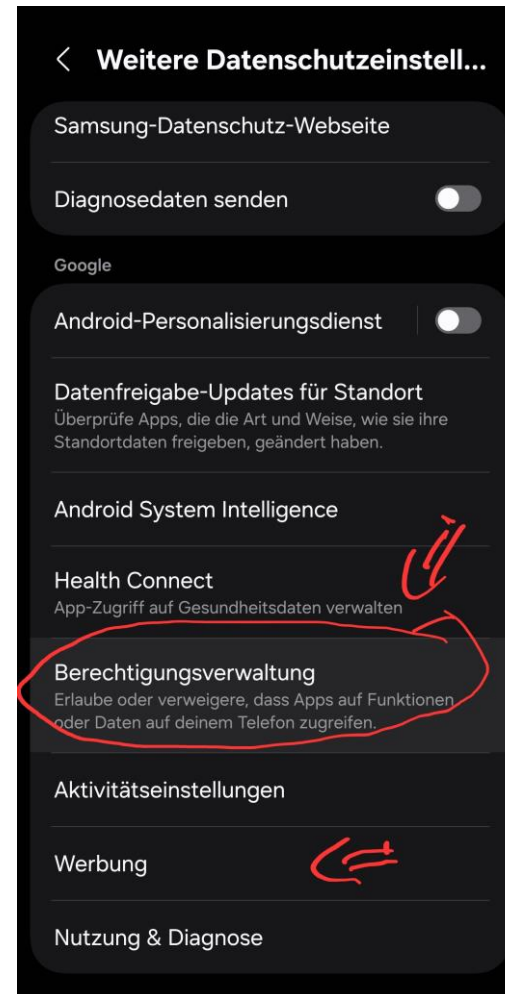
Weitere Datenschutzeinstell...

Samsung-Datenschutz-Webseite

Diagnosedaten senden

Google

Android-Personalisierungsdienst

Datenfreigabe-Updates für Standort
Überprüfe Apps, die die Art und Weise, wie sie ihre Standortdaten freigeben, geändert haben.

Android System Intelligence

Health Connect
App-Zugriff auf Gesundheitsdaten verwalten

Berechtigungsverwaltung
Erlaube oder verweigere, dass Apps auf Funktionen oder Daten auf deinem Telefon zugreifen.

Aktivitätseinstellungen

Werbung

Nutzung & Diagnose